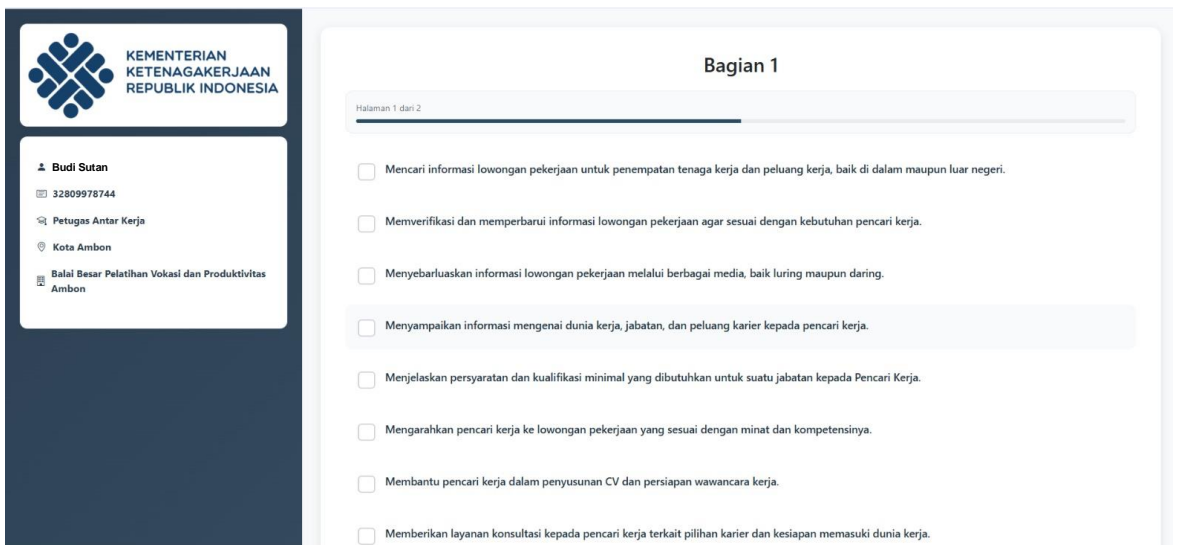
KEMENTERIAN KETENAGAKERJAAN REPUBLIK INDONESIA

Budi Sutan
32809978744
Petugas Antar Kerja
Kota Ambon
Balai Besar Pelatihan Vokasi dan Produktivitas Ambon

Bagian 1

Halaman 1 dari 2

Mencari informasi lowongan pekerjaan untuk penempatan tenaga kerja dan peluang kerja, baik di dalam maupun luar negeri.

Memverifikasi dan memperbarui informasi lowongan pekerjaan agar sesuai dengan kebutuhan pencari kerja.

Menyebarluaskan informasi lowongan pekerjaan melalui berbagai media, baik luring maupun daring.

Menyampaikan informasi mengenai dunia kerja, jabatan, dan peluang karier kepada pencari kerja.

Menjelaskan persyaratan dan kualifikasi minimal yang dibutuhkan untuk suatu jabatan kepada Pencari Kerja.

Mengarahkan pencari kerja ke lowongan pekerjaan yang sesuai dengan minat dan kompetensinya.

Membantu pencari kerja dalam penyusunan CV dan persiapan wawancara kerja.

Memberikan layanan konsultasi kepada pencari kerja terkait pilihan karier dan kesiapan memasuki dunia kerja.